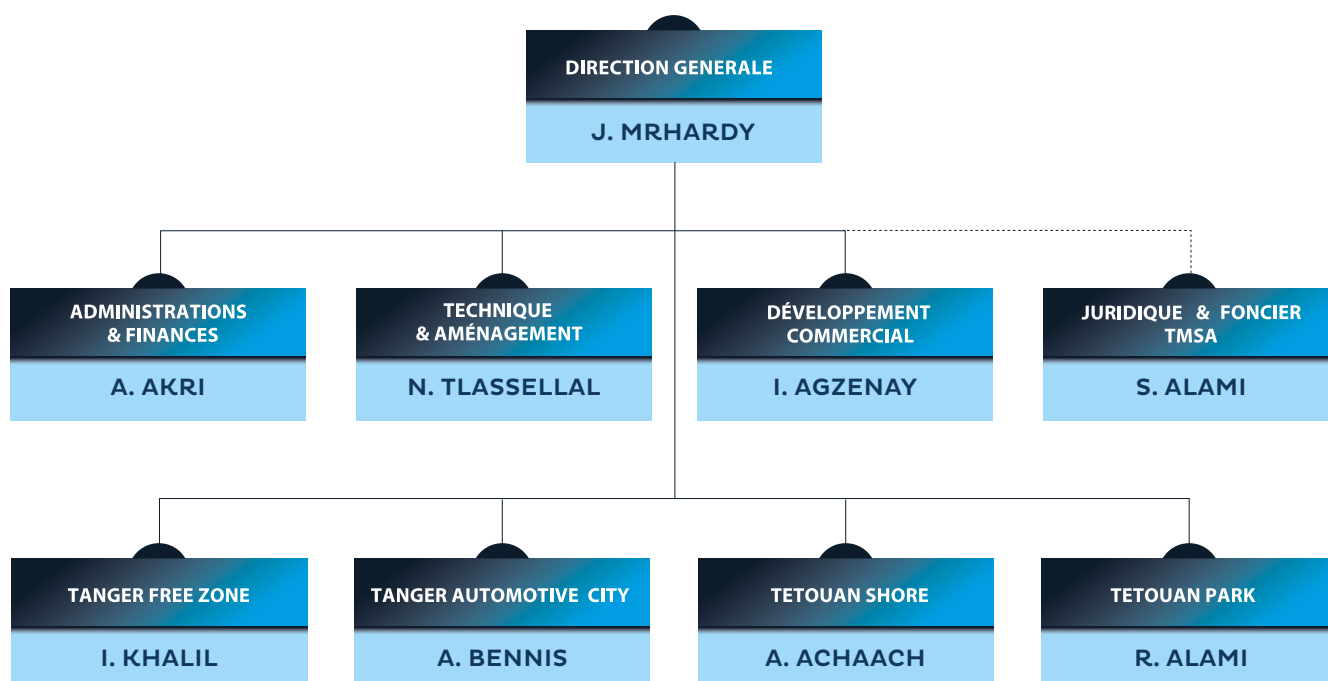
DIRECTION GENERALE
J. MRHARDY

ADMINISTRATIONS & FINANCES
A. AKRI

TECHNIQUE & AMÉNAGEMENT
N. TLASSELLAL

DÉVELOPPEMENT COMMERCIAL
I. AGZENAY

JURIDIQUE & FONCIER TMSA
S. ALAMI

TANGER FREE ZONE
I. KHALIL

TANGER AUTOMOTIVE CITY
A. BENNIS

TETOUAN SHORE
A. ACHAACH

TETOUAN PARK
R. ALAMI